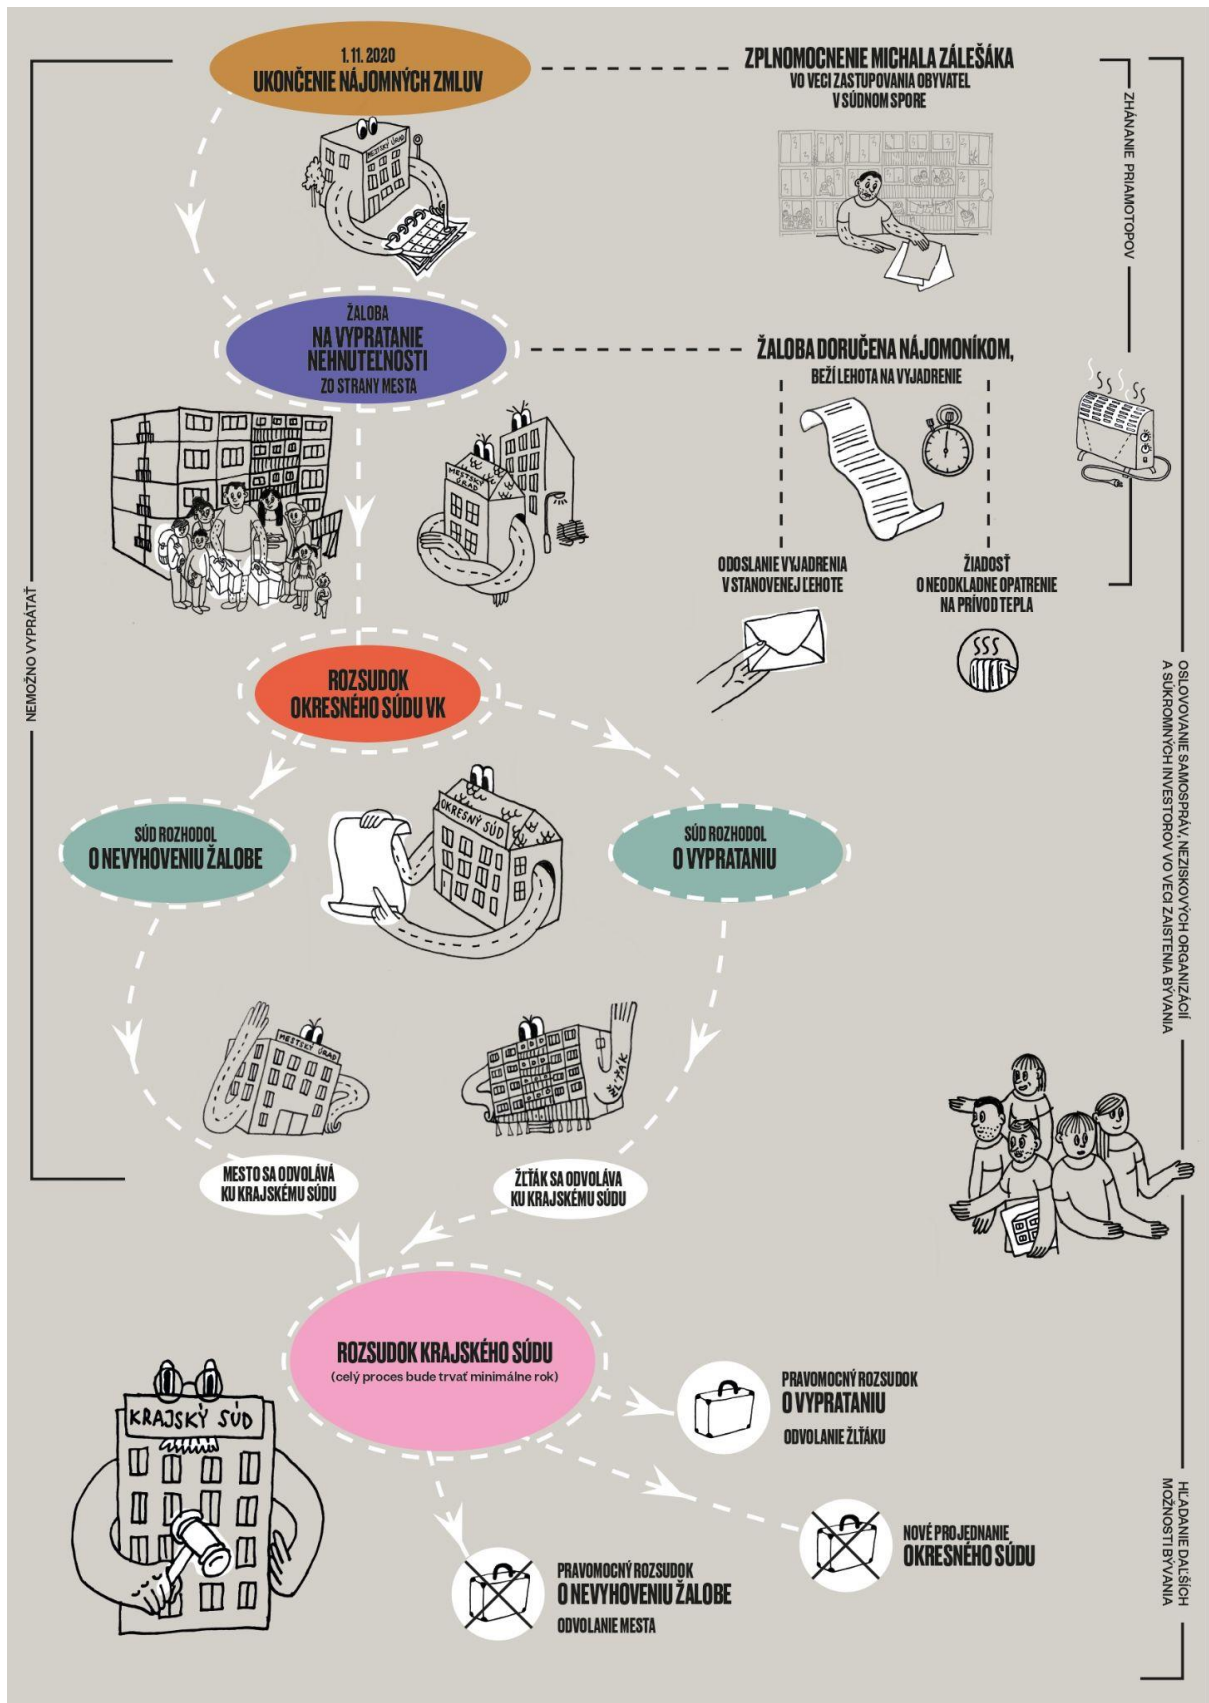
1. 11. 2020
UKONČENIE NÁJOMNÝCH ZMLUV

ZPLNOMOCNENIE MICHALA ZÁLEŠÁKA
VO VECI ZASTUPOVANIA OBYVATEĽ
V SÚDNOM SPORE

ZHÁŇANIE PRIAMOTOPOV

MESTSKÝ ÚRAD

ŽALOBA
NA VYPRATANIE
NEHNUTEĽNOSTI
ZO STRANY MESTA

ŽALOBA DORUČENA NÁJOMNÍKOM,
BEŽÍ LEHOTA NA VYJADRENIE

MESTSKÝ ÚRAD

ODOSLANIE VYJADRENIA
V STANOVENEJ LEHOTE

ŽIADOSŤ
O NEODKLADNÉ OPATRENIE
NA PRÍVOD TEPLA

NEMOŽNO VYPRÁTAŤ

OSLOVOVANIE SAMOSPRÁV, NEZISKOVÝCH ORGANIZÁCIÍ A SÚKROMNÝCH INVESTOROV VO VECI ZAISTENIA BÝVANIA

ROZSUDOK
OKRESNÉHO SÚDU VK

SÚD ROZHODOL
O NEVYHOVENIU ŽALOBE

OKRESNÝ SÚD

SÚD ROZHODOL
O VYPRATANIU

MESTSKÝ ÚRAD

ŽLŤÁK

MESTO SA ODVOLÁVÁ
KU KRAJSKÉMU SÚDU

ŽLŤÁK SA ODVOLÁVA
KU KRAJSKÉMU SÚDU

KRAJSKÝ SÚD

ROZSUDOK KRAJSKÉHO SÚDU
(celý proces bude trvať minimálne rok)

PRAVOMOCNÝ ROZSUDOK
O VYPRATANIU
ODVOLANIE ŽLŤÁKU

NOVÉ PROJEDNANIE
OKRESNÉHO SÚDU

PRAVOMOCNÝ ROZSUDOK
O NEVYHOVENIU ŽALOBE
ODVOLANIE MESTA

HĽADANIE ĎALŠÍCH MOŽNOSTÍ BÝVANIA